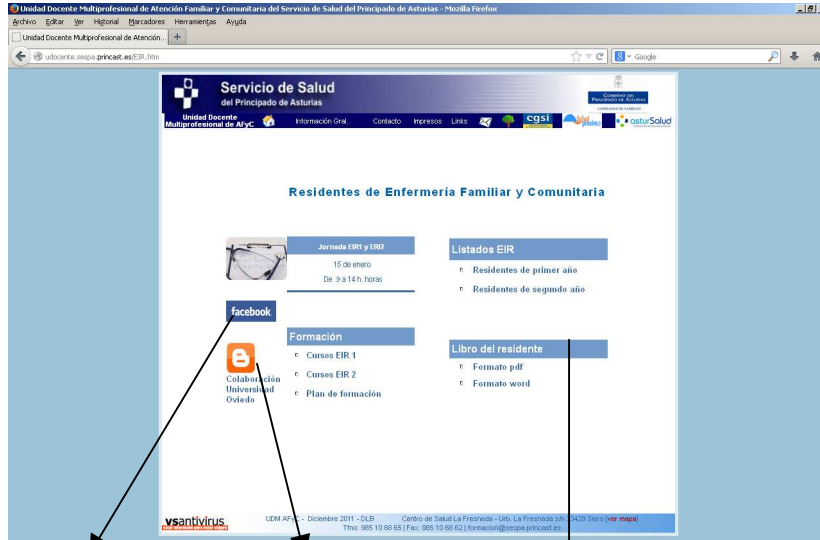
Unidad Docente Multiprofesional de Atención Familiar y Comunitaria del Servicio de Salud del Principado de Asturias - Mozilla Firefox

Archivo Editar Ver Historial Marcadores Herramientas Ayuda

Unidad Docente Multiprofesional de Atención... +

udocente.sespa.princast.es/EIR.htm

Google

Servicio de Salud
del Principado de Asturias

Gobierno del Principado de Asturias
Consejería de Sanidad

Unidad Docente Multiprofesional de AFyC

Información Gral. Contacto Impresos Links

cgsi

asturSalud

Residentes de Enfermería Familiar y Comunitaria

Jornada EIR1 y EIR2
15 de enero
De 9 a 14 h. horas

facebook

Colaboración Universidad Oviedo

Formación
Cursos EIR 1
Cursos EIR 2
Plan de formación

Listados EIR
Residentes de primer año
Residentes de segundo año

Libro del residente
Formato pdf
Formato word

vsantivirus

UDM AFyC - Diciembre 2011 - DLB Centro de Salud La Fresneda - Urb. La Fresneda s/n 33429 Siero [ver mapa]
Tfno: 985 10 68 65 | Fax: 985 10 68 62 | formacion@sespa.princast.es